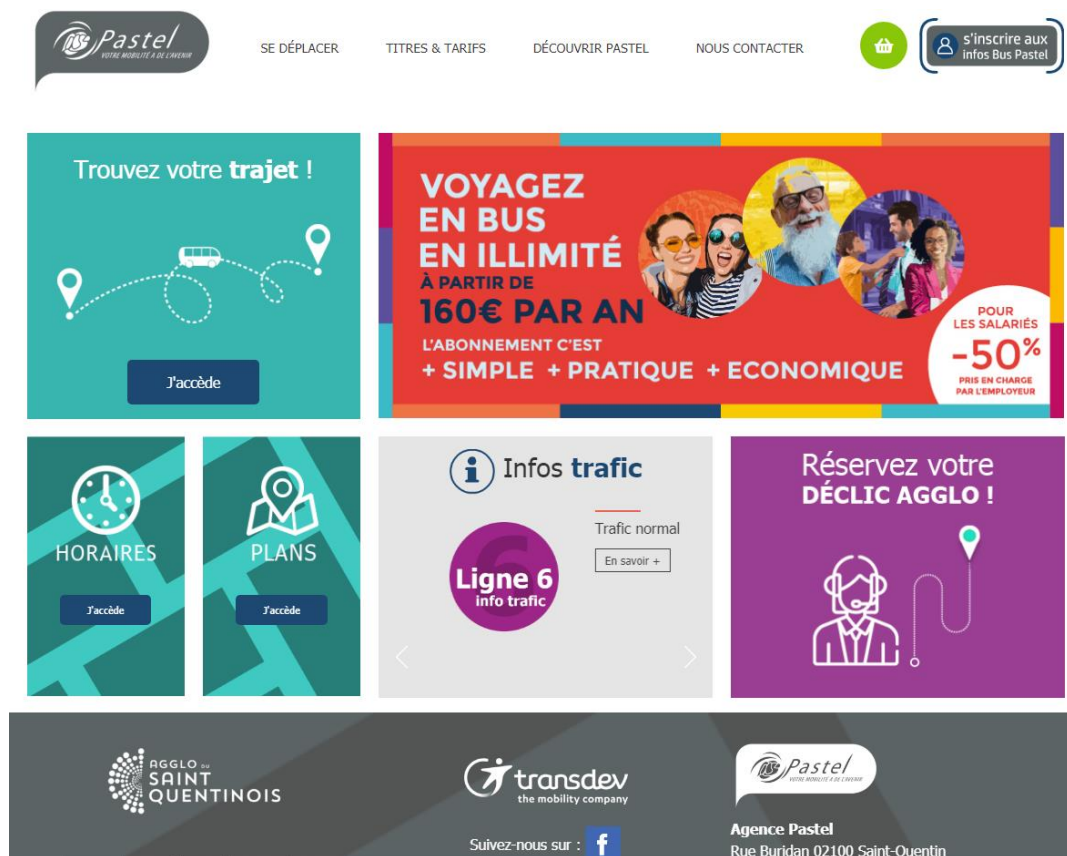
Pastel
VOTRE MOBILITÉ A DE L'AVENIR

SE DÉPLACER
TITRES & TARIFS
DÉCOUVRIR PASTEL
NOUS CONTACTER

s'inscrire aux infos Bus Pastel

Trouvez votre trajet !

J'accède

VOYAGEZ EN BUS EN ILLIMITÉ À PARTIR DE 160€ PAR AN

L'ABONNEMENT C'EST + SIMPLE + PRATIQUE + ECONOMIQUE

POUR LES SALARIÉS -50% PRIS EN CHARGE PAR L'EMPLOYEUR

HORAIRES
J'accède

PLANS
J'accède

Infos trafic

Ligne 6
info trafic

Trafic normal
En savoir +

Réservez votre DÉCLIC AGGLO !

AGGLO DU SAINT QUENTINOIS

transdev
the mobility company

Suivez-nous sur :

Pastel
VOTRE MOBILITÉ A DE L'AVENIR

Agence Pastel
Rue Buridan 02100 Saint-Quentin